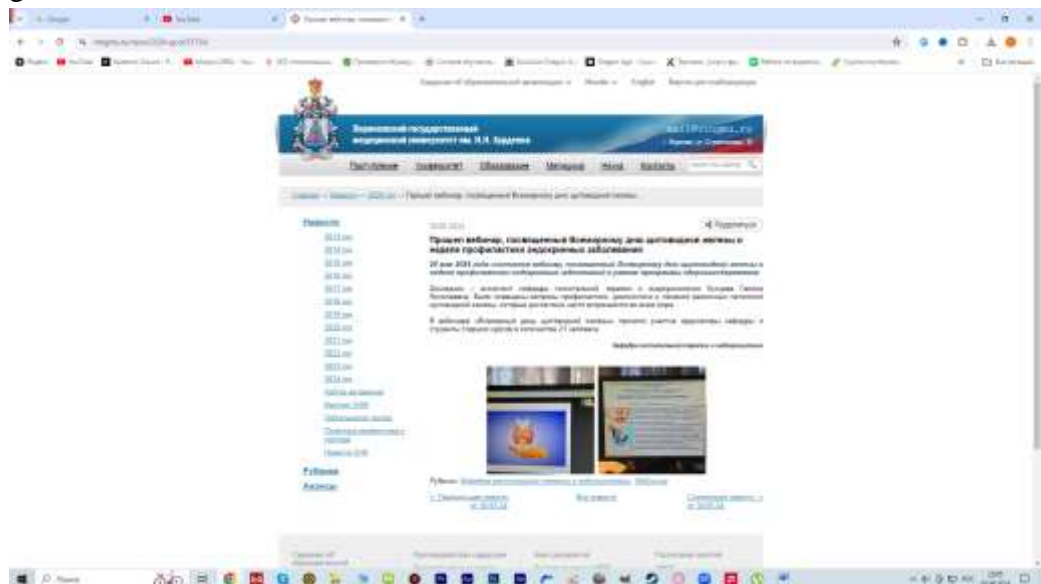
Воронежский государственный медицинский университет им. Н.Н. Бурденко

Поступление Университет Образование Медицина Наука Контакты

Прошел вебинар, посвященный Всемирному дню щитовидной железы и неделе профилактики эндокринных заболеваний

Новости
2013 год
2014 год
2015 год
2016 год
2017 год
2018 год
2019 год
2020 год
2021 год
2022 год
2023 год
2024 год

Рубрики
Анонсы

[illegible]